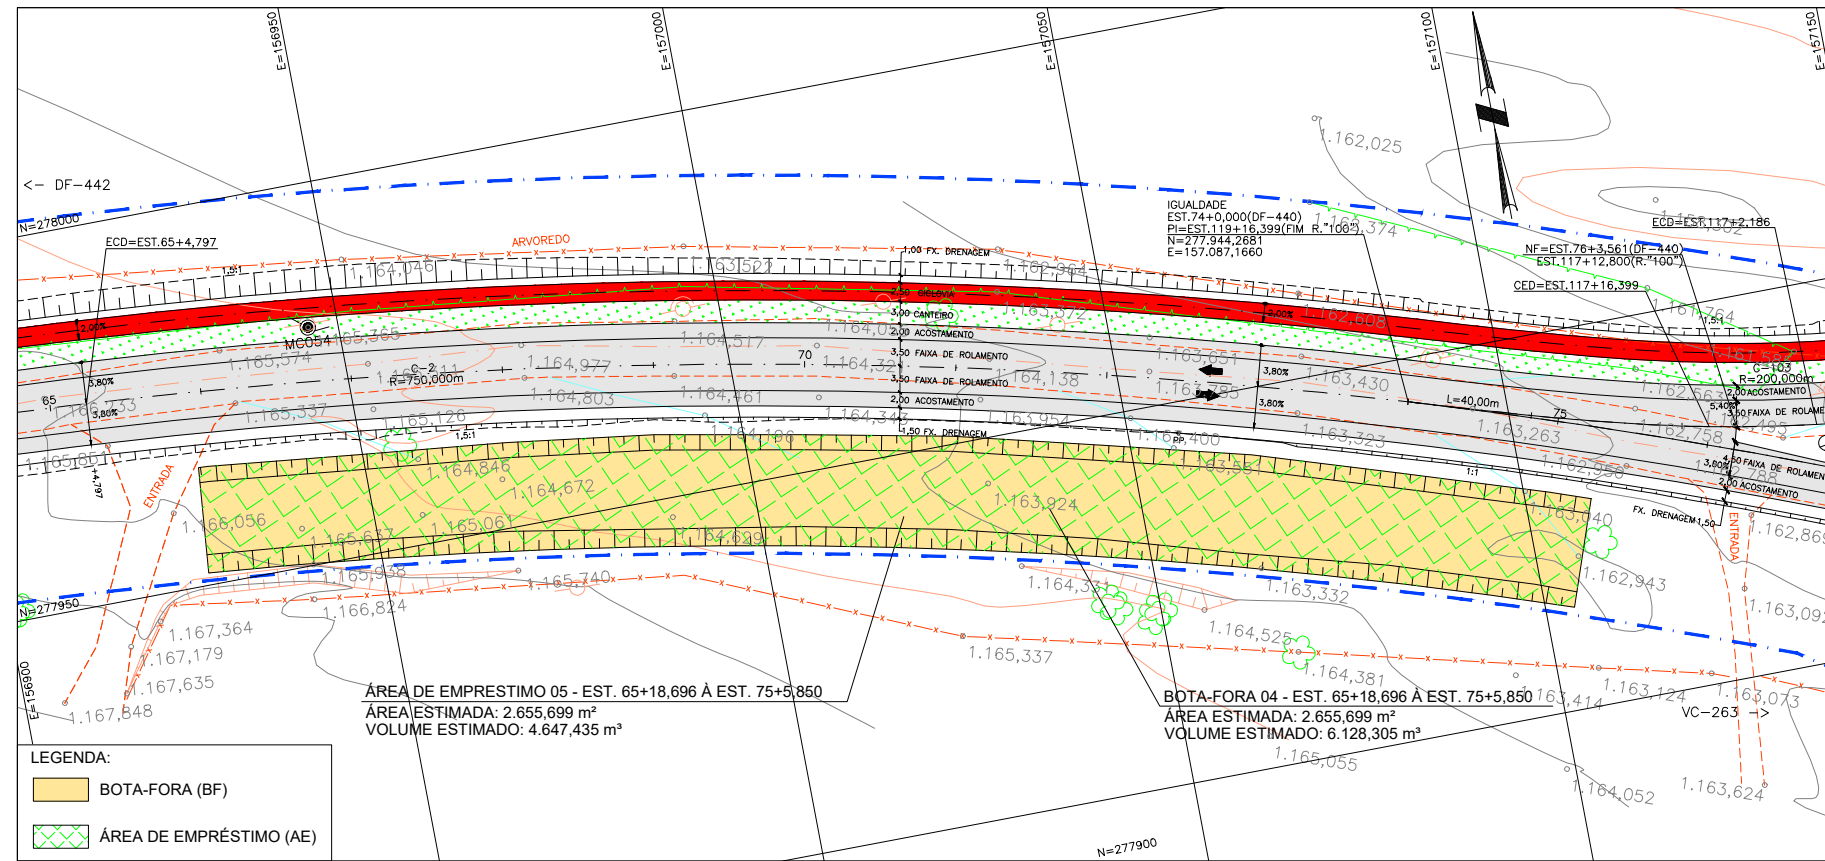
E=156950
E=157000
E=157050
E=157100
E=157150

<- DF-442

N=278000

ECD=EST.65+4,797

ARVOREDO

1,5:1

1.164,046

1.163,527

1,00 FX. DRENAGEM

1.162,964

IGUALDADE
EST.74+0,000(DF-440)
PI=EST.119+16,399(FIM R."100")
N=277.944,2681
E=157.087,1660

1.162,374

1.162,025

ECD=EST.117+2,186

NF=EST.76+3,561(DF-440)
EST.117+12,800(R."100")

CED=EST.117+16,399

2,50 CICLOVIA
3,00 CANTEIRO
2,00 ACOSTAMENTO
3,50 FAIXA DE ROLAMENTO
3,50 FAIXA DE ROLAMENTO
2,00 ACOSTAMENTO
1,50 FX. DRENAGEM

2,00%

MC054

1.165,574

C-2
R=750,000m

1.164,977

70

3,80%

65

3,80%

1.165,337

1.165,126

1.164,803

1.164,517

1.164,461

1.164,138

1.163,651

1.163,430

1.163,785

3,00%

1.162,608

3,80%

3,80%

L=40,00m

75

1.163,263

1.163,323

1.161,764

1.161,582

C-103
R=200,000m

2,00 ACOSTAMENTO
5,40%
3,50 FAIXA DE ROLAMENTO

1.162,663

1.162,758

1.165,801

+4,797

ENTRADA

1.164,846

1.164,672

1.166,056

1.165,637

1.165,061

1.164,699

1.163,924

1.163,55

1.162,956

1:1

3,80%
4,50 FAIXA DE ROLAMENTO
2,00 ACOSTAMENTO

FX. DRENAGEM 1,50

ENTRADA

1.163,040

1.162,869

1.162,943

1.165,938

1.165,740

1.164,331

1.163,332

1.163,09

N=277950

1.166,824

1.167,364

1.167,179

1.167,635

1.167,848

E=156900

1.165,337

1.164,525

1.164,381

1.163,414

1.163,124

1.163,073

VC-263 ->

ÁREA DE EMPRESTIMO 05 - EST. 65+18,696 À EST. 75+5,850
ÁREA ESTIMADA: 2.655,699 m²
VOLUME ESTIMADO: 4.647,435 m³

BOTA-FORA 04 - EST. 65+18,696 À EST. 75+5,850
ÁREA ESTIMADA: 2.655,699 m²
VOLUME ESTIMADO: 6.128,305 m³

1.165,055

1.164,052

1.163,624

N=277900

LEGENDA:
BOTA-FORA (BF)
ÁREA DE EMPRÉSTIMO (AE)